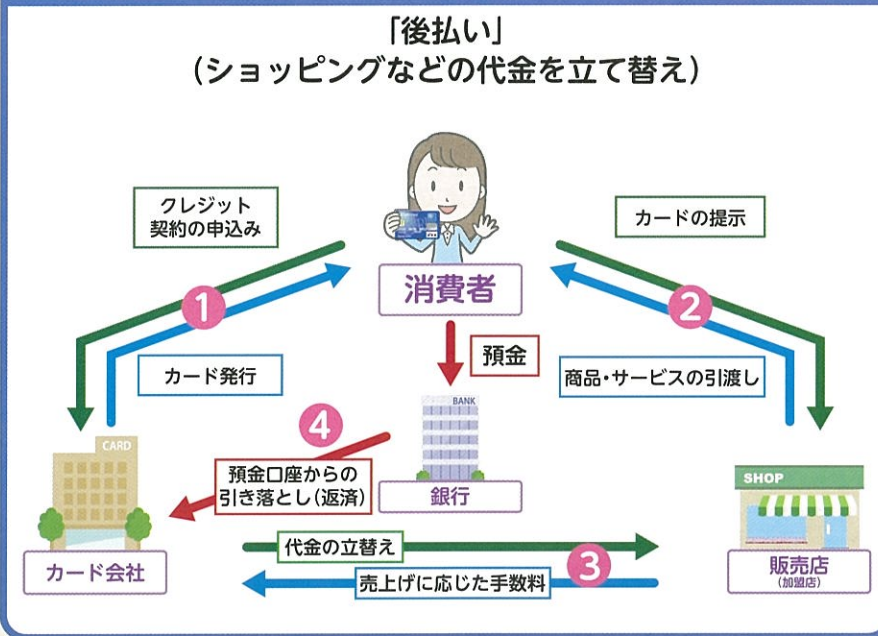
「後払い」
(ショッピングなどの代金を立て替え)

クレジット
契約の申込み

1

カード発行

消費者

カードの提示

2

商品・サービスの引渡し

預金

BANK

4

預金口座からの
引き落とし(返済)

銀行

CARD

カード会社

代金の立替え

3

売上げに応じた手数料

SHOP

販売店
(加盟店)